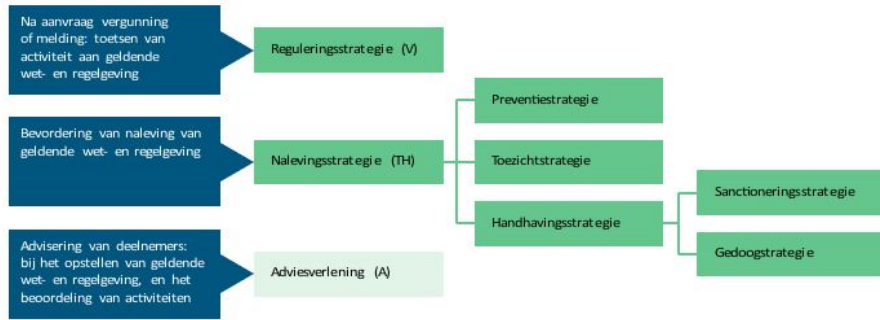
Na aanvraag vergunning of melding: toetsen van activiteit aan geldende wet- en regelgeving

Reguleringsstrategie (V)

Bevordering van naleving van geldende wet- en regelgeving

Nalevingsstrategie (TH)

Preventiestrategie

Toezichtstrategie

Handhavingsstrategie

Sanctioneringsstrategie

Gedoogstrategie

Advisering van deelnemers: bij het opstellen van geldende wet- en regelgeving, en het beoordeling van activiteiten

Adviesverlening (A)